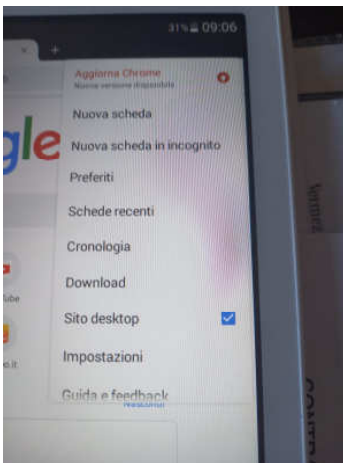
31% 09:06

gle

ube

o.it

Aggiorna Chrome
Nuova versione disponibile

Nuova scheda

Nuova scheda in incognito

Preferiti

Schede recenti

Cronologia

Download

Sito desktop

Impostazioni

Guida e feedback